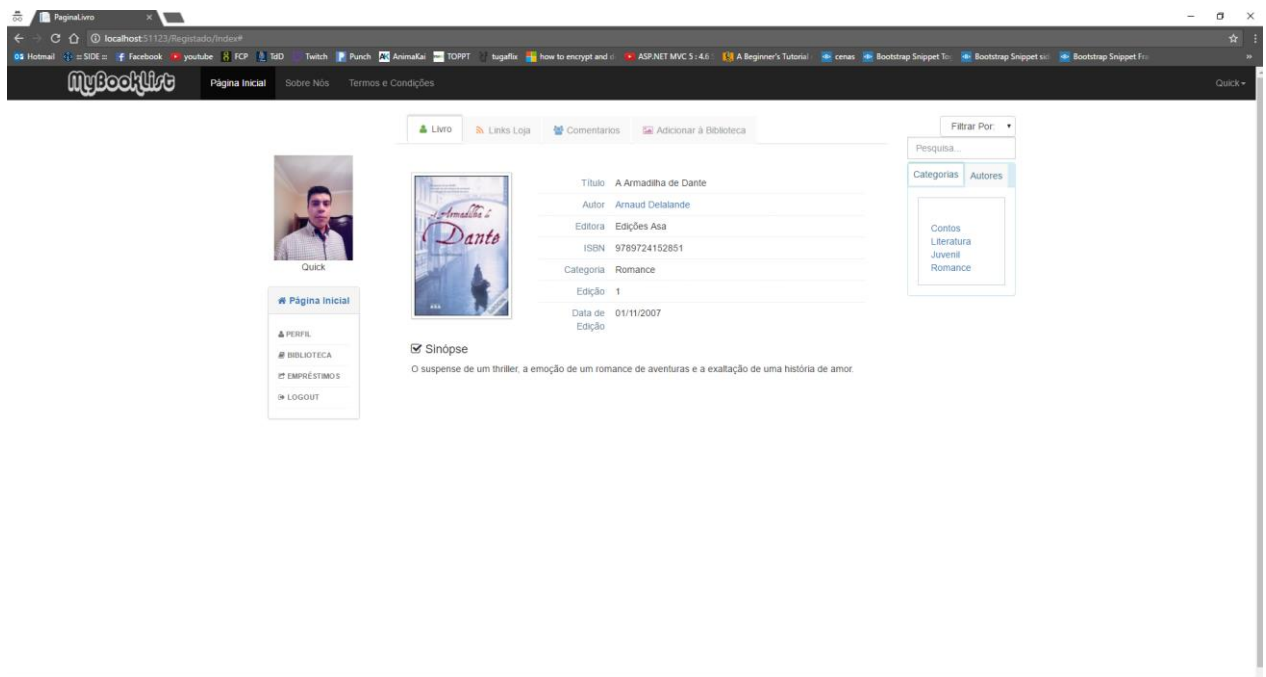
PaginaLivro

localhost:51123/Registado/Index#

Hotmail :: SIDE :: Facebook youtube FCP TdD Twitch Punch AnimaKai TOPPT tugaflix how to encrypt and d ASP.NET MVC 5 : 4.6 A Beginner's Tutorial cenas Bootstrap Snippet To Bootstrap Snippet sid Bootstrap Snippet Fre

MyBookList Página Inicial Sobre Nós Termos e Condições Quick

Livro Links Loja Comentarios Adicionar à Biblioteca

Filtrar Por:
Pesquisa...
Categorias Autores
Contos
Literatura
Juvenil
Romance

Quick

Página Inicial
PERFIL
BIBLIOTECA
EMPRÉSTIMOS
LOGOUT

A Armadilha de Dante

| Título | A Armadilha de Dante |
|---|---|
| Autor | Arnaud Delalande |
| Editora | Edições Asa |
| ISBN | 9789724152851 |
| Categoria | Romance |
| Edição | 1 |
| Data de Edição | 01/11/2007 |

Sinópse

O suspense de um thriller, a emoção de um romance de aventuras e a exaltação de uma história de amor.